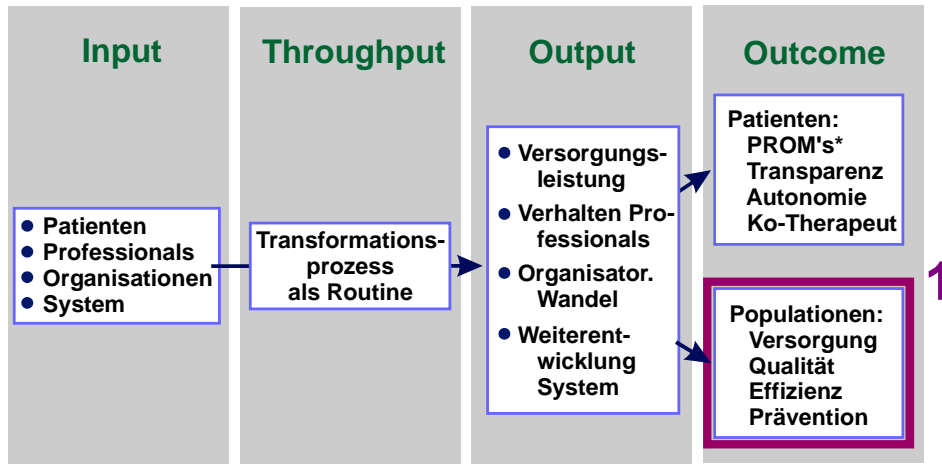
Input

Throughput

Output

Outcome

- Patienten
- Professionals
- Organisationen
- System

Transformationsprozess als Routine

- Versorgungsleistung
- Verhalten Professionals
- Organisator. Wandel
- Weiterentwicklung System

Patienten:
PROM's*
Transparenz
Autonomie
Ko-Therapeut

Populationen:
Versorgung
Qualität
Effizienz
Prävention

1